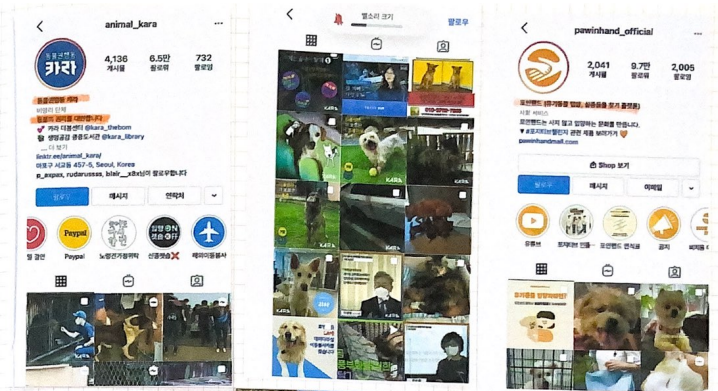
animal_kara

카라

4,136 게시물
6.5만 팔로워
732 팔로잉

동물권행동 카라
비영리 단체
동물의 권리를 대변합니다
카라 더봄센터 @kara_thebom
생명공감 동물도서관 @kara_library
... 더 보기
linktr.ee/animal_kara/
마포구 서교동 457-5, Seoul, Korea
p_expax, rudarussas, blair_x8x님이 팔로우합니다

팔로우
메시지
연락처

정기후원
Paypal
노령견가정위탁
일정이N 보호소안
해외이동봉사

팔로우

pawinhand_official

2,041 게시물
9.7만 팔로워
2,005 팔로잉

포인핸드 (유기동물 입양, 실종동물 찾기 플랫폼)
포인핸드는 사지 않고 입양하는 문화를 만듭니다.
pawinhand.com

Shop 보기
팔로우
메시지
이메일

유튜브
포인핸드 인증
포인핸드 인식표
공지
비지용

KARA